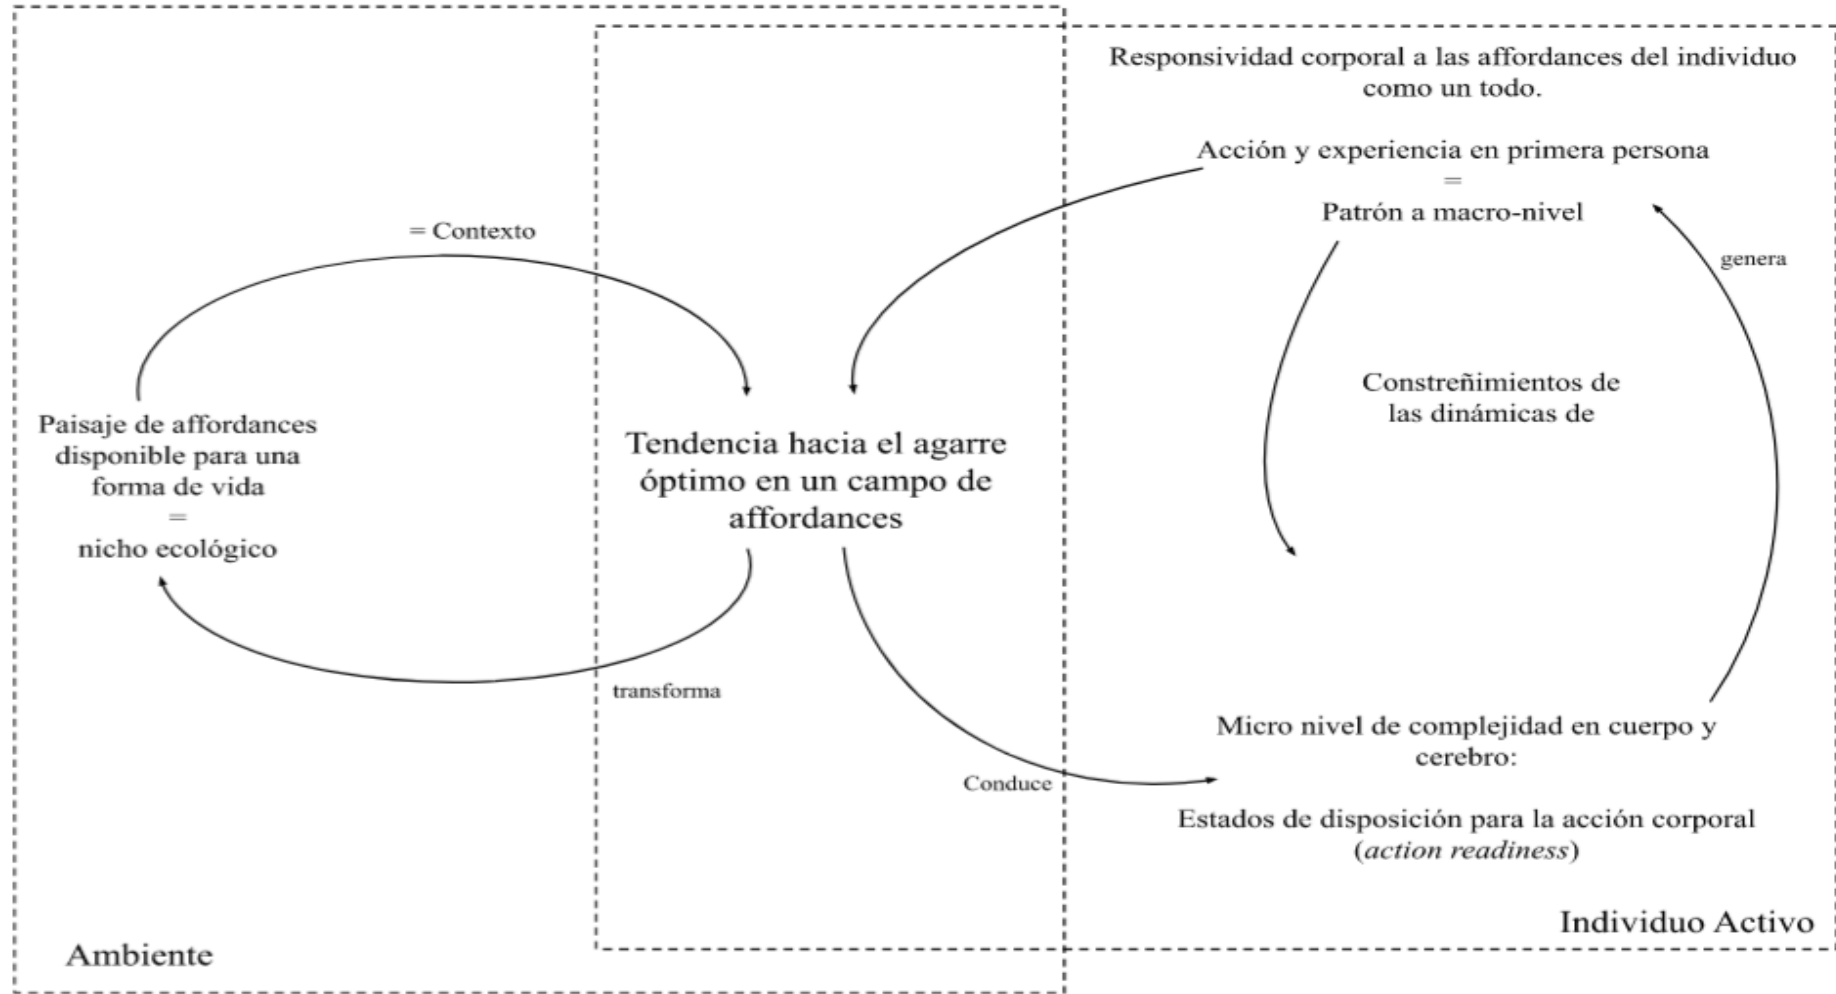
Responsividad corporal a las affordances del individuo como un todo.

Acción y experiencia en primera persona
=
Patrón a macro-nivel

= Contexto

genera

Constreñimientos de las dinámicas de

Paisaje de affordances disponible para una forma de vida
=
nicho ecológico

Tendencia hacia el agarre óptimo en un campo de affordances

transforma

Micro nivel de complejidad en cuerpo y cerebro:

Conduce

Estados de disposición para la acción corporal (*action readiness*)

Individuo Activo

Ambiente